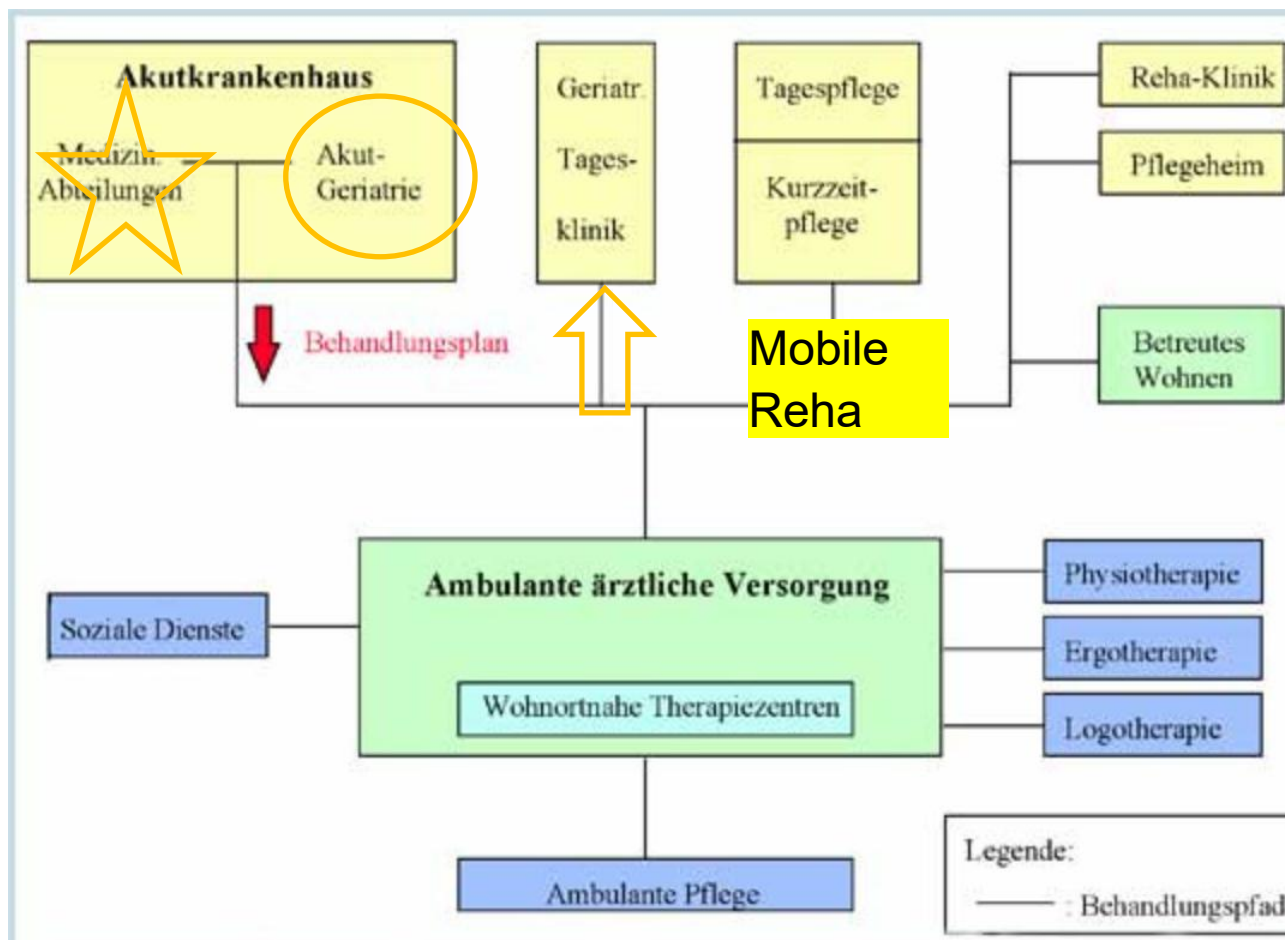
Akutkrankenhaus

Medizin. Abteilungen

Akut-Geriatrie

Geriatr. Tages-klinik

Tagespflege

Kurzzeit-pflege

Reha-Klinik

Pflegeheim

Behandlungsplan

Mobile Reha

Betreutes Wohnen

Ambulante ärztliche Versorgung

Wohnortnahe Therapiezentren

Soziale Dienste

Physiotherapie

Ergotherapie

Logotherapie

Ambulante Pflege

Legende:

: Behandlungspfad